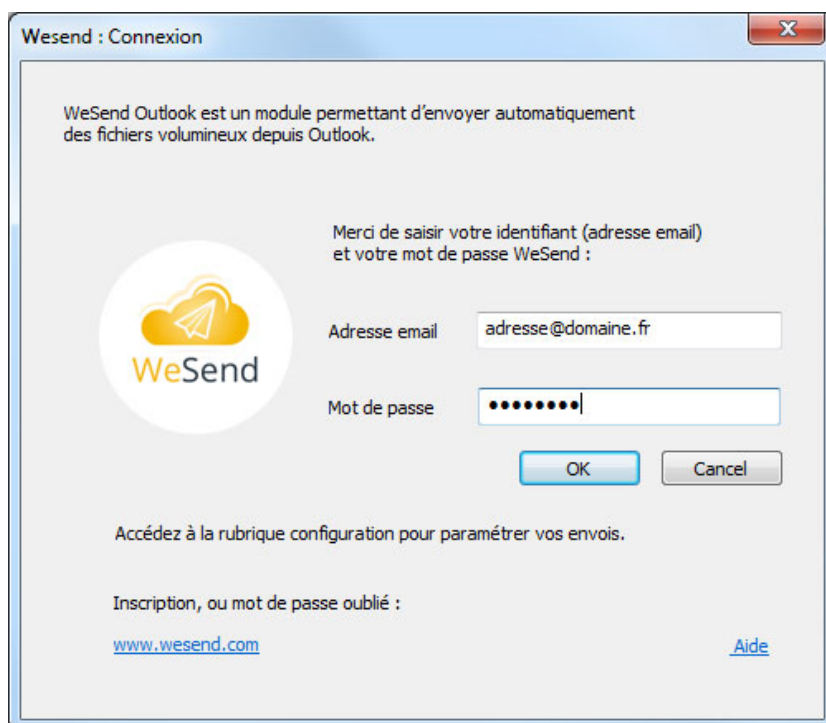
Wesend : Connexion

WeSend Outlook est un module permettant d'envoyer automatiquement des fichiers volumineux depuis Outlook.

Merci de saisir votre identifiant (adresse email) et votre mot de passe WeSend :

WeSend

Adresse email adresse@domaine.fr

Mot de passe ••••••••

OK Cancel

Accédez à la rubrique configuration pour paramétrer vos envois.

Inscription, ou mot de passe oublié :

www.wesend.com

Aide